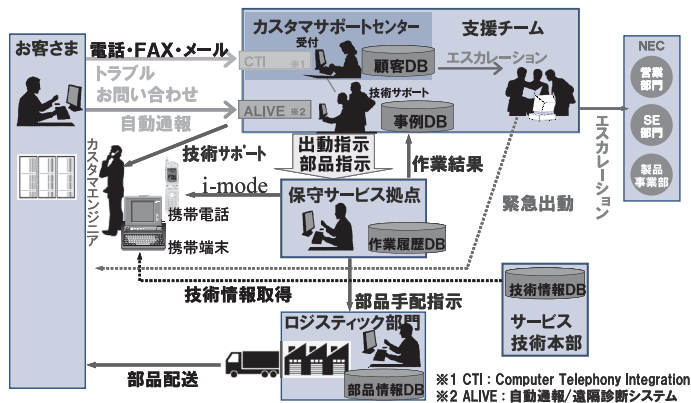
お客さま

電話・FAX・メール
トラブル
お問い合わせ
自動通報

カスタマサポートセンター
受付
CTI ※1
顧客DB
ALIVE ※2
技術サポート
事例DB

支援チーム
エスカレーション

NEC
営業部門
SE部門
製品事業部

エスカレーション

技術サポート
出動指示
部品指示
作業結果

カスタマエンジニア
i-mode
携帯電話
携帯端末

保守サービス拠点
作業履歴DB

緊急出動

技術情報取得
部品手配指示

技術情報DB
サービス技術本部

ロジスティック部門
部品情報DB

部品配送

※1 CTI : Computer Telephony Integration
※2 ALIVE : 自動通報/遠隔診断システム